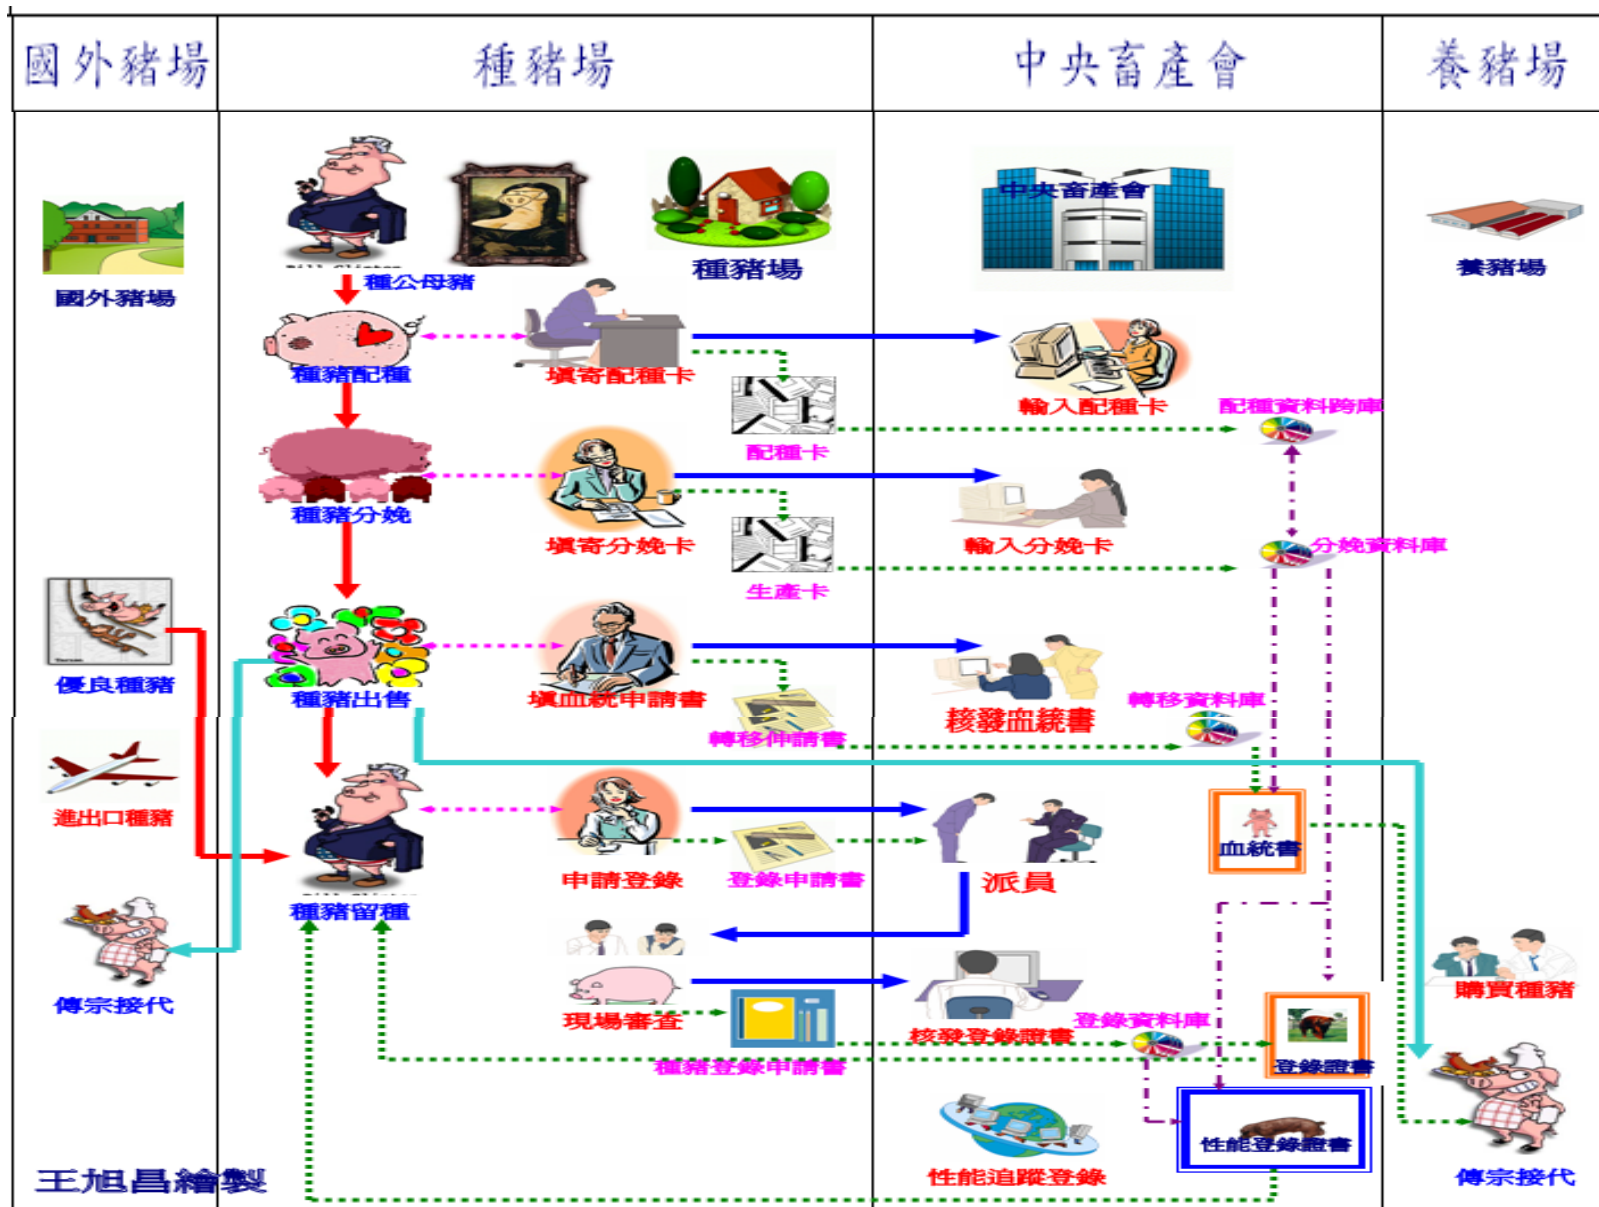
| 國外豬場 | 種豬場 | 中央畜產會 | 養豬場 |
|---|---|---|---|

國外豬場

種公母豬

種豬場

中央畜產會

養豬場

種豬配種

填寄配種卡

輸入配種卡

配種卡

配種資料跨庫

種豬分娩

填寄分娩卡

輸入分娩卡

生產卡

分娩資料庫

優良種豬

種豬出售

填血統申請書

核發血統書

轉移資料庫

轉移申請書

進出口種豬

申請登錄

登錄申請書

派員

血統書

種豬留種

傳宗接代

購買種豬

現場審查

核發登錄證書

登錄資料庫

種豬登錄申請書

登錄證書

性能登錄證書

性能追蹤登錄

傳宗接代

王旭昌繪製